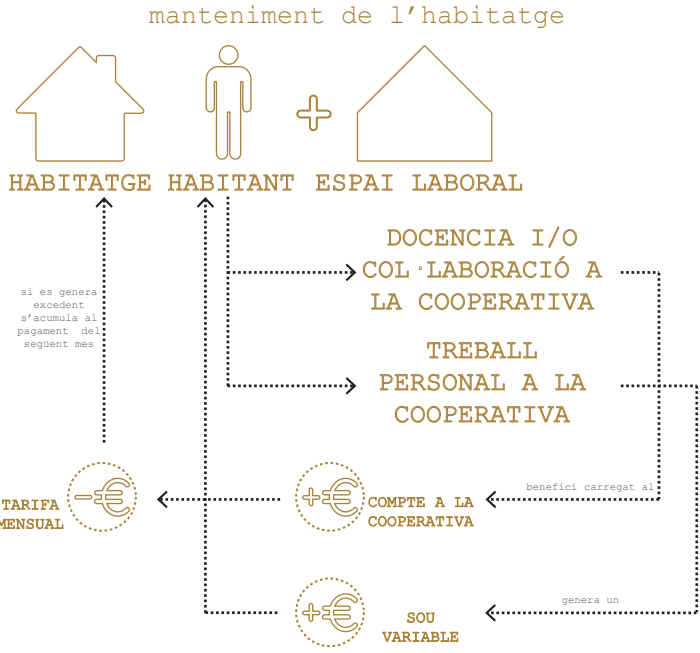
manteniment de l'habitatge

HABITATGE HABITANT ESPAI LABORAL

DOCENCIA I/O COL·LABORACIÓ A LA COOPERATIVA

TREBALL PERSONAL A LA COOPERATIVA

si es genera excedent s'acumula al pagament del següent mes

TARIFA MENSUAL

COMPTE A LA COOPERATIVA

benefici carregat al

SOU VARIABLE

genera un